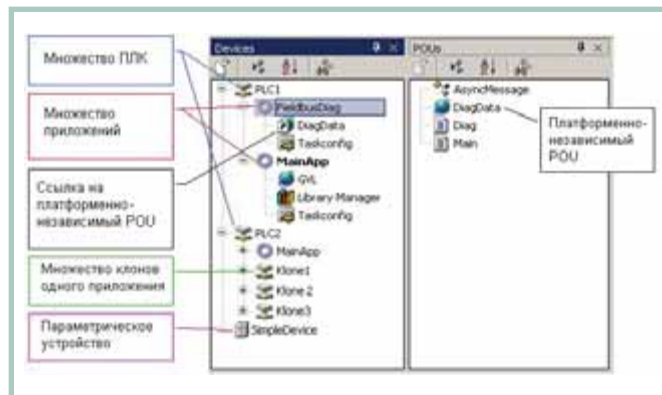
Множество ПЛК

Множество приложений

Ссылка на платформенно-независимый POU

Множество клонов одного приложения

Параметрическое устройство

Devices

PLC1
FieldbusDiag
DiagData
Taskconfig
MainApp
GVL
Library Manager
Taskconfig
PLC2
MainApp
Klone1
Klone 2
Klone3
SimpleDevice

POUs

AsyncMessage
DiagData
Diag
Main

Платформенно-независимый POU